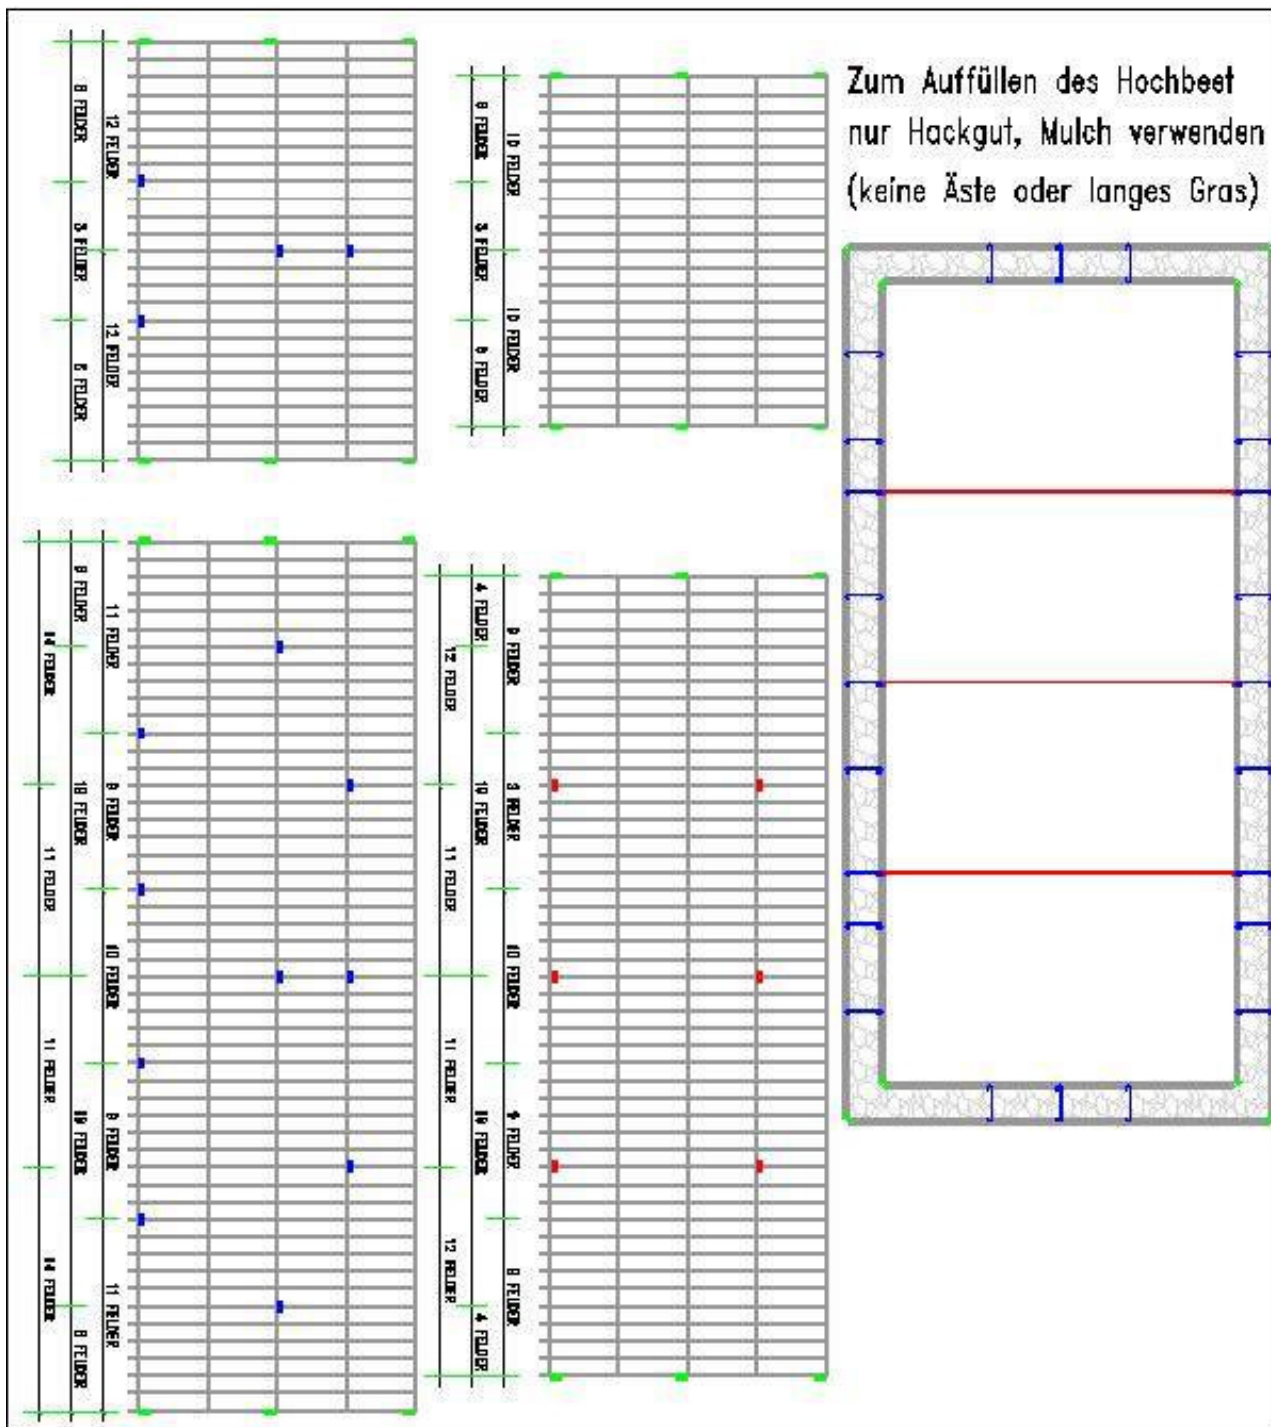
Zum Auffüllen des Hochbeet nur Hackgut, Mulch verwenden (keine Äste oder langes Gras)

8 FELDER
12 FELDER
8 FELDER
12 FELDER
6 FELDER

8 FELDER
10 FELDER
8 FELDER
10 FELDER
6 FELDER

8 FELDER
11 FELDER
14 FELDER
18 FELDER
8 FELDER
11 FELDER
10 FELDER
11 FELDER
18 FELDER
8 FELDER
14 FELDER
11 FELDER
8 FELDER

4 FELDER
12 FELDER
8 FELDER
10 FELDER
8 FELDER
11 FELDER
10 FELDER
11 FELDER
18 FELDER
8 FELDER
12 FELDER
8 FELDER
4 FELDER